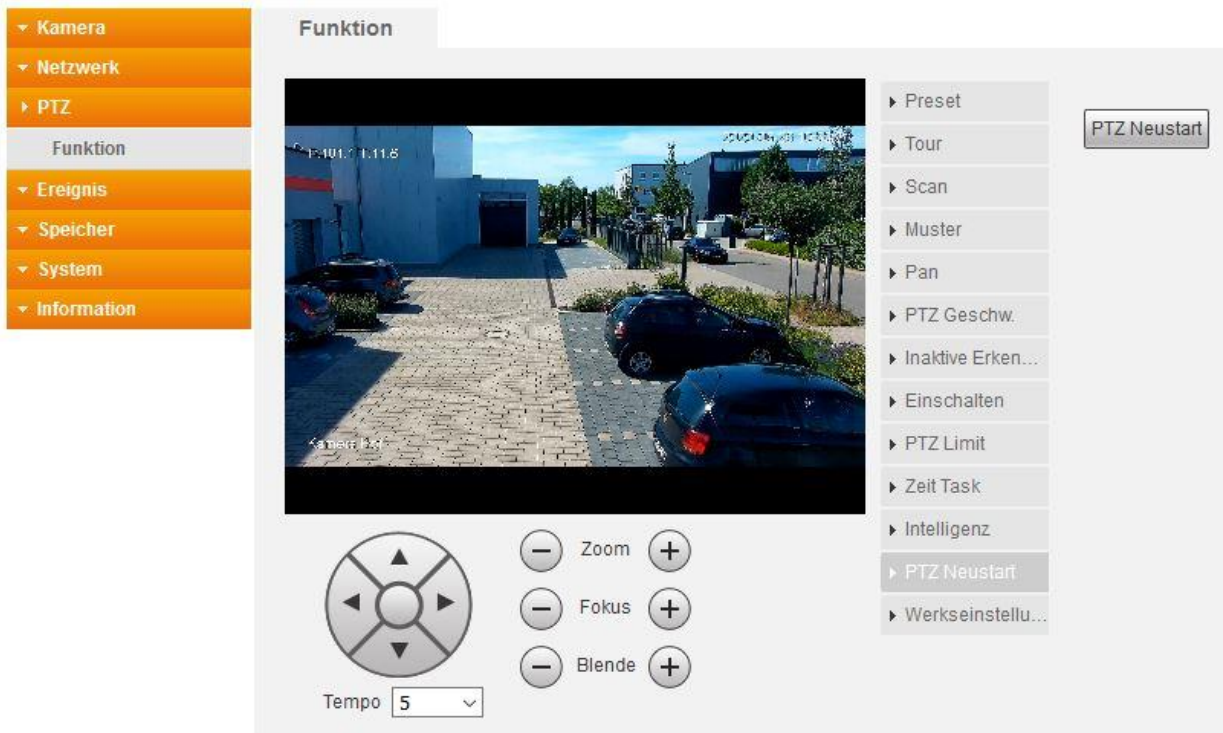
Kamera
Netzwerk
PTZ
Funktion
Ereignis
Speicher
System
Information

Funktion

15.101.11.11.6 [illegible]

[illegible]

Kamera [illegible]

Preset
Tour
Scan
Muster
Pan
PTZ Geschw.
Inaktive Erken...
Einschalten
PTZ Limit
Zeit Task
Intelligenz
PTZ Neustart
Werkseinstellu...

PTZ Neustart

Zoom
Fokus
Blende

Tempo 5